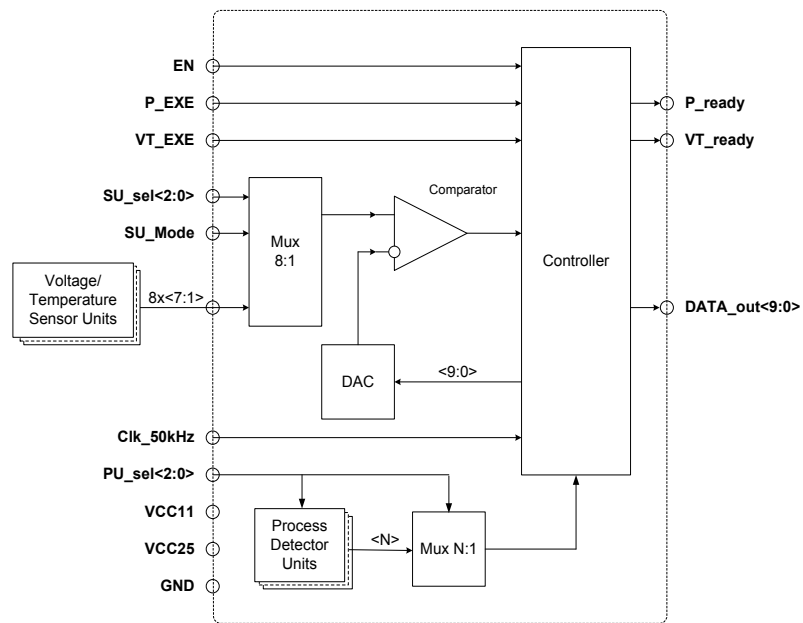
EN
P_EXE
VT_EXE
SU_sel<2:0>
SU_Mode
Voltage/ Temperature Sensor Units
8x<7:1>
Mux 8:1
Comparator
Controller
P_ready
VT_ready
DATA_out<9:0>
DAC
<9:0>
Clk_50kHz
PU_sel<2:0>
VCC11
VCC25
GND
Process Detector Units
<N>
Mux N:1